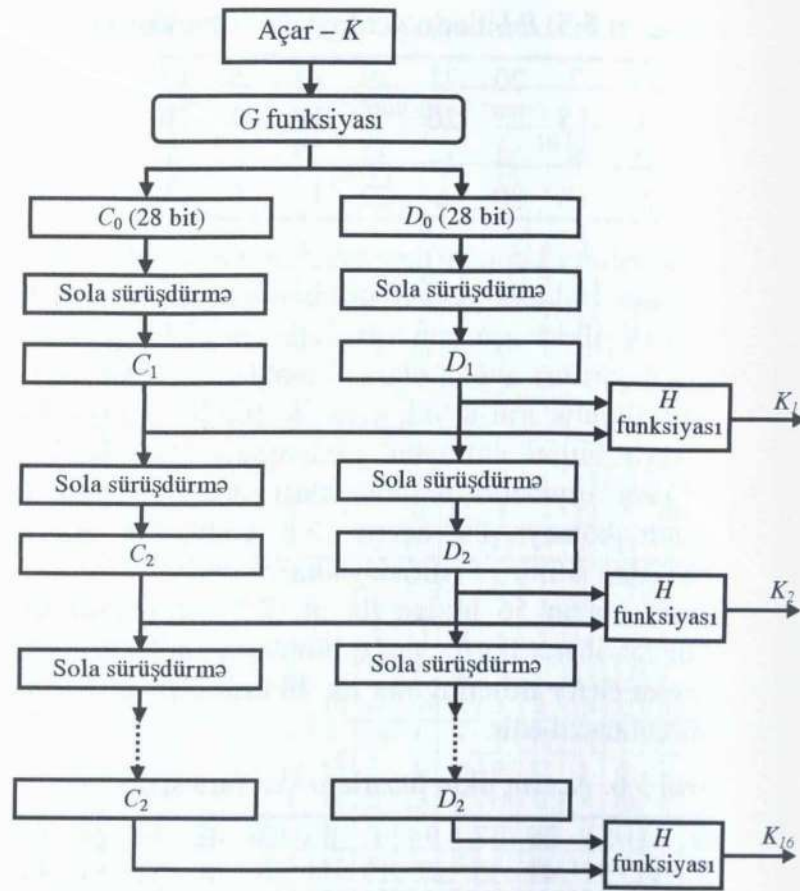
Açar – $K$

$G$ funksiyası

$C_0$ (28 bit)

$D_0$ (28 bit)

Sola sürüşdürmə

Sola sürüşdürmə

$C_1$

$D_1$

$H$ funksiyası

$K_1$

Sola sürüşdürmə

Sola sürüşdürmə

$C_2$

$D_2$

$H$ funksiyası

$K_2$

Sola sürüşdürmə

Sola sürüşdürmə

$C_2$

$D_2$

$H$ funksiyası

$K_{16}$